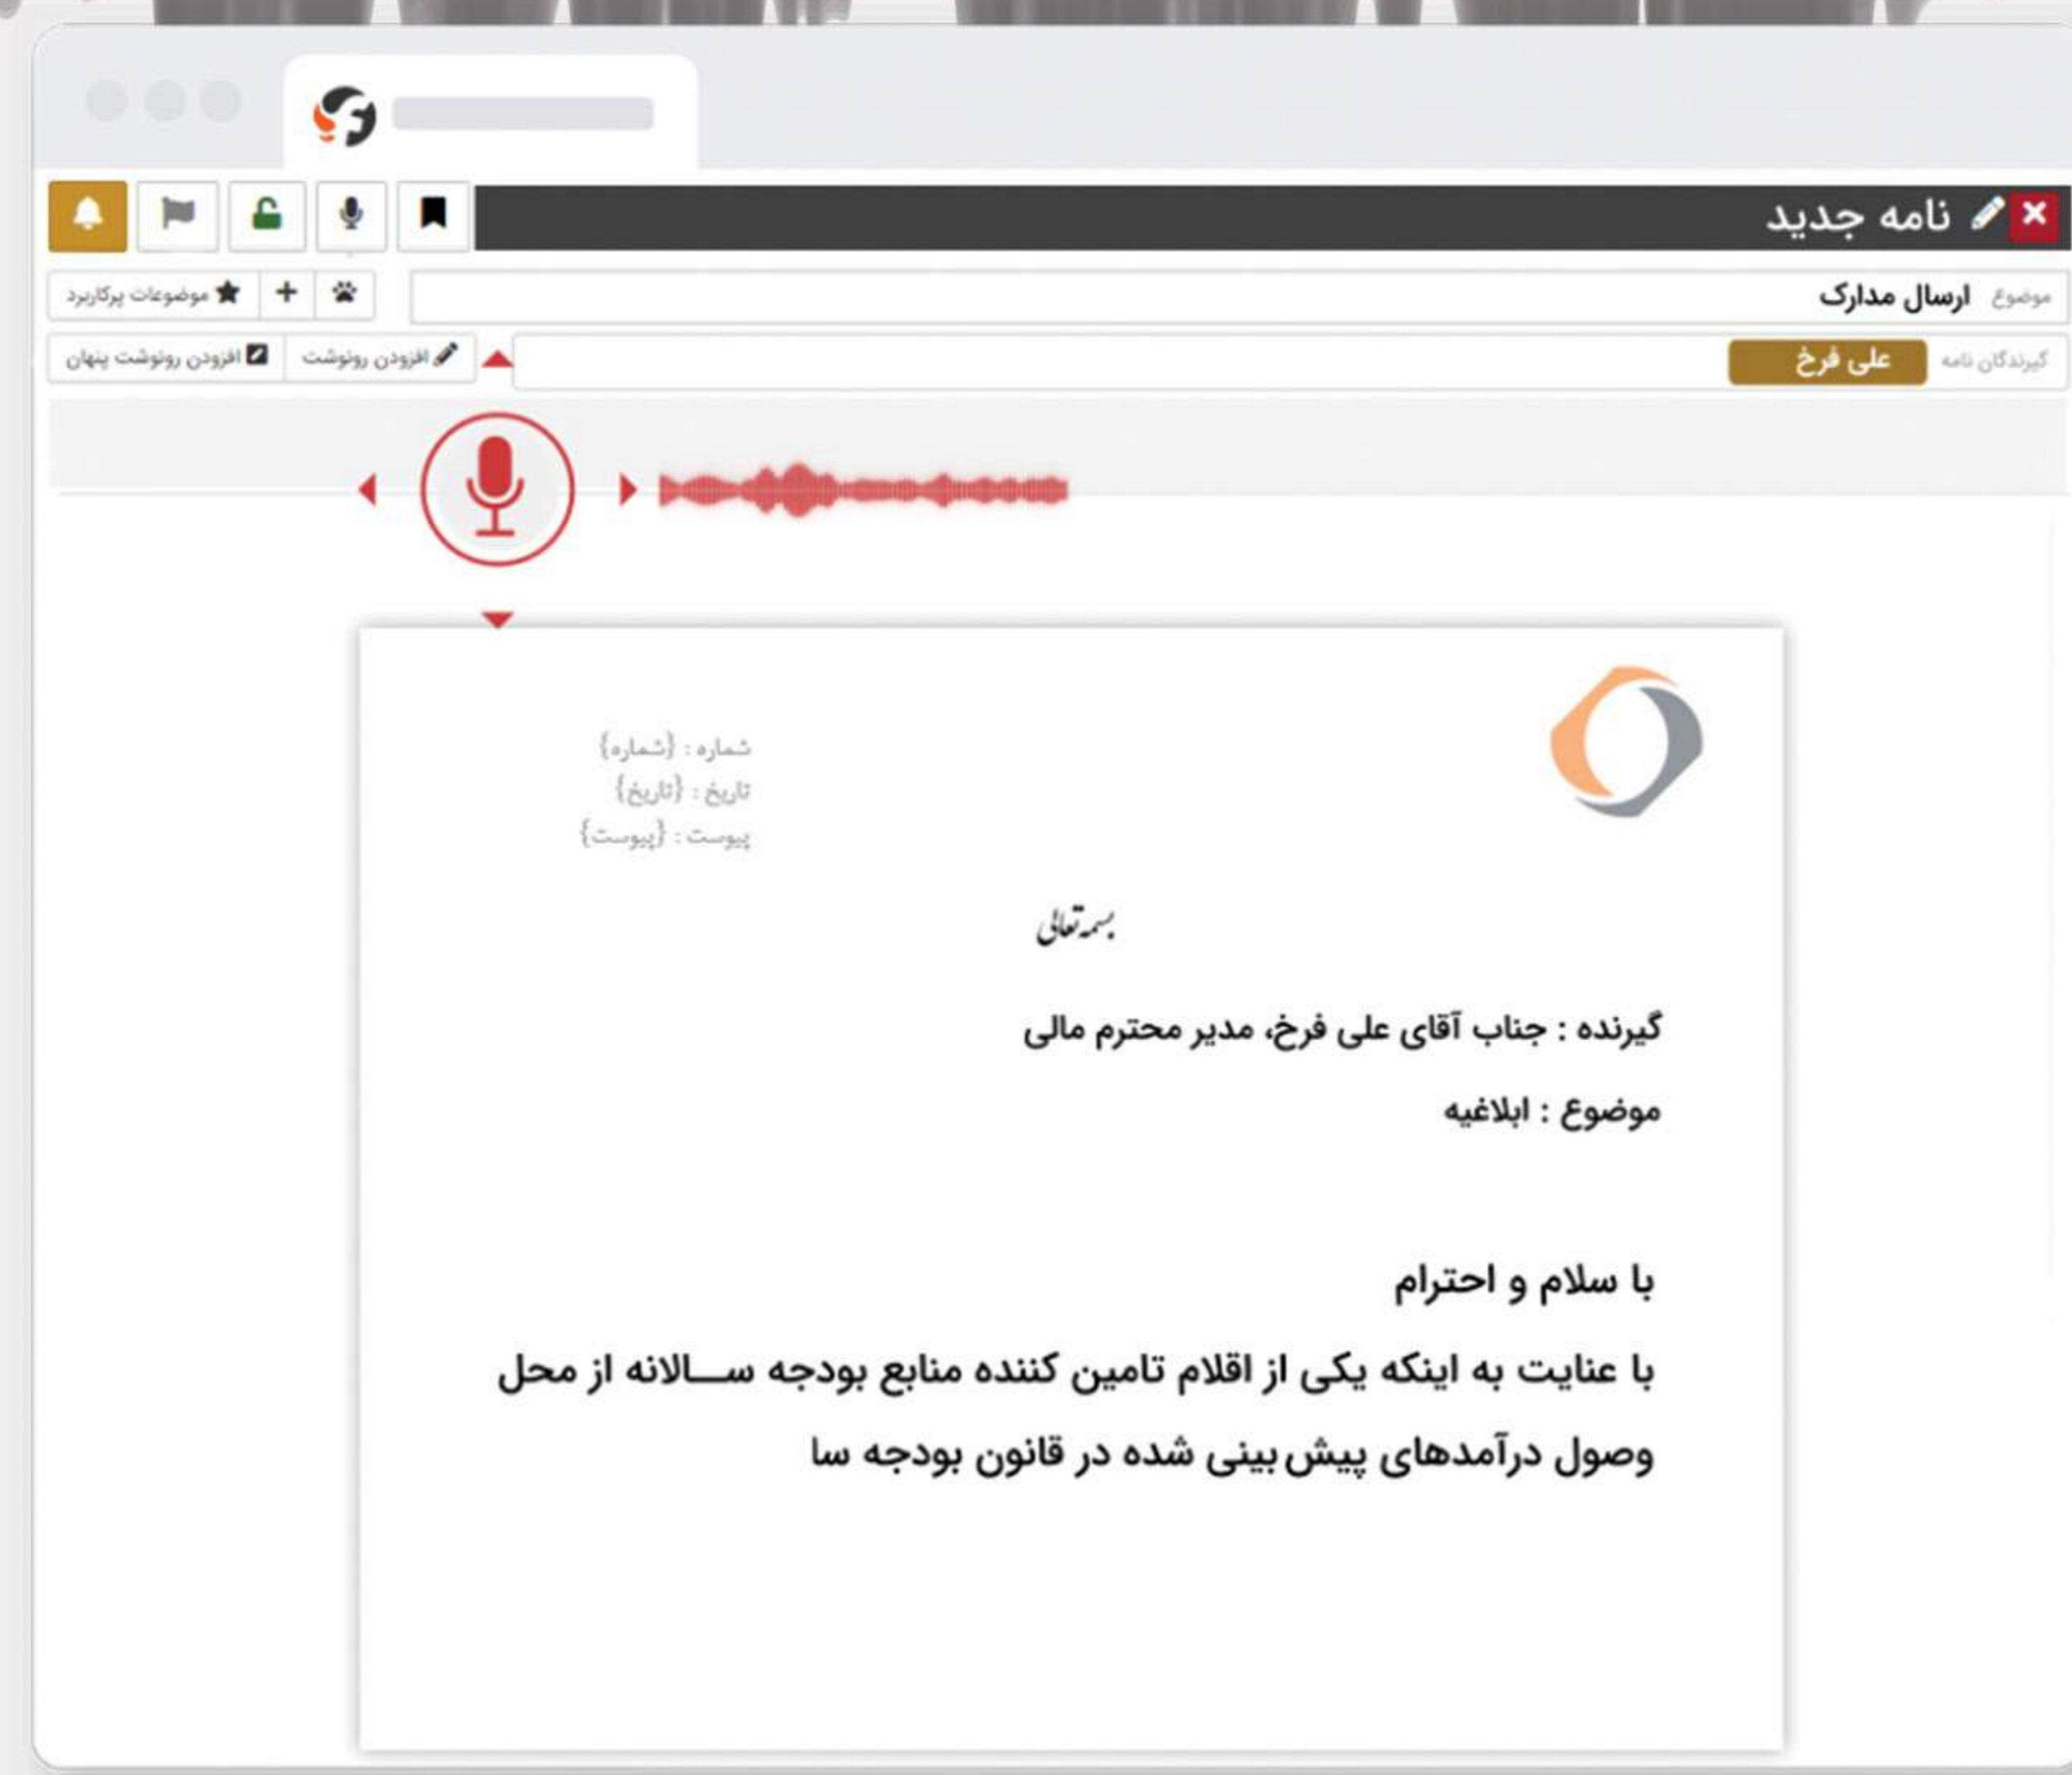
نامه جدید

موضوع ارسال مدارک

موضوعات پرکاربرد

گیرندگان نامه علی فرخ

افزودن رونوشت

افزودن رونوشت پنهان

شماره : {شماره}
تاریخ : {تاریخ}
پیوست : {پیوست}

بسمه تعالی

گیرنده : جناب آقای علی فرخ، مدیر محترم مالی

موضوع : ابلاغیه

با سلام و احترام

با عنایت به اینکه یکی از اقلام تامین کننده منابع بودجه ســالانه از محل وصول درآمدهای پیش‌بینی شده در قانون بودجه سا